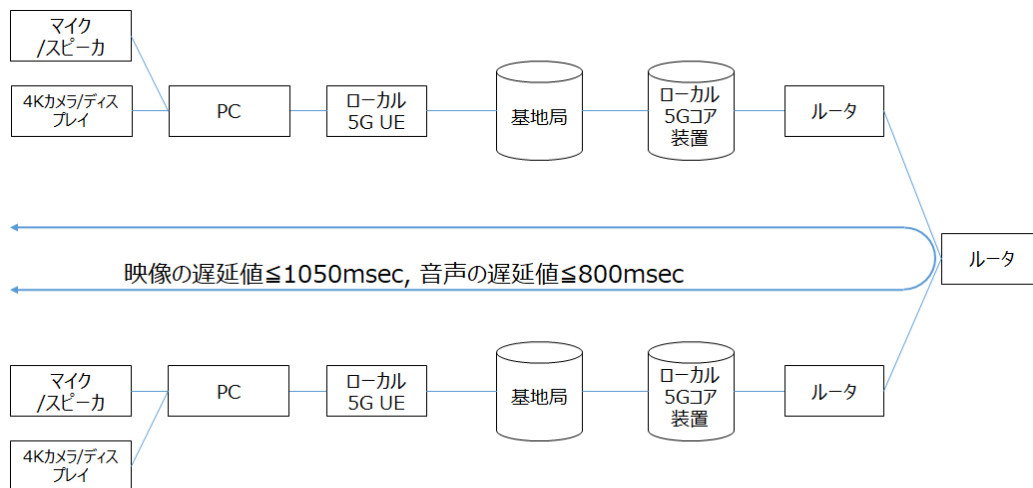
マイク /スピーカ

4Kカメラ/ディスプレイ

PC

ローカル 5G UE

基地局

ローカル 5Gコア 装置

ルータ

ルータ

映像の遅延値≦1050msec, 音声の遅延値≦800msec

マイク /スピーカ

4Kカメラ/ディスプレイ

PC

ローカル 5G UE

基地局

ローカル 5Gコア 装置

ルータ